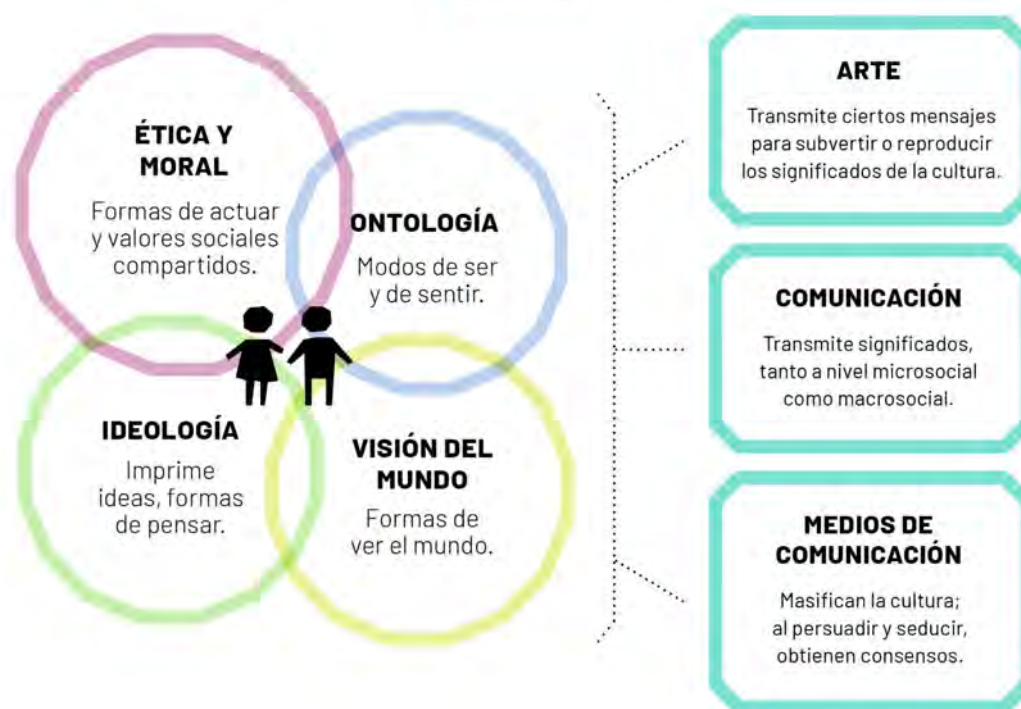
ÉTICA Y MORAL

Formas de actuar y valores sociales compartidos.

ONTOLOGÍA

Modos de ser y de sentir.

IDEOLOGÍA

Imprime ideas, formas de pensar.

VISIÓN DEL MUNDO

Formas de ver el mundo.

ARTE

Transmite ciertos mensajes para subvertir o reproducir los significados de la cultura.

COMUNICACIÓN

Transmite significados, tanto a nivel microsocial como macrosocial.

MEDIOS DE COMUNICACIÓN

Masifican la cultura; al persuadir y seducir, obtienen consensos.